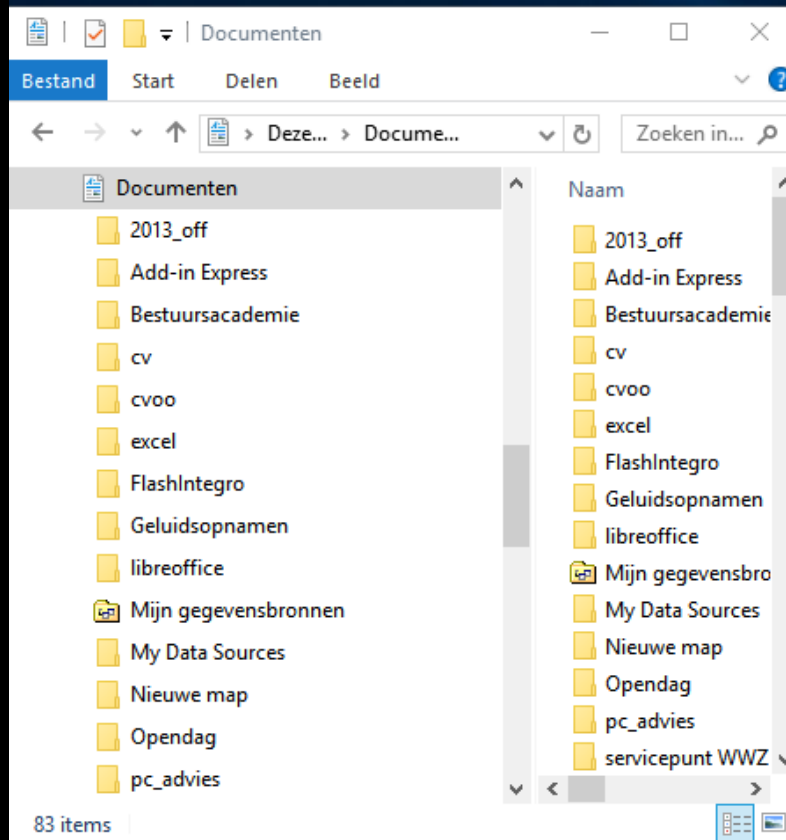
Documenten

Bestand Start Delen Beeld

Deze... › Docume...

Zoeken in...

Documenten
2013_off
Add-in Express
Bestuursacademie
cv
cvoo
excel
FlashIntegro
Geluidsopnamen
libreoffice
Mijn gegevensbronnen
My Data Sources
Nieuwe map
Opendag
pc_advies

Naam
2013_off
Add-in Express
Bestuursacademie
cv
cvoo
excel
FlashIntegro
Geluidsopnamen
libreoffice
Mijn gegevensbro
My Data Sources
Nieuwe map
Opendag
pc_advies
servicepunt WWZ

83 items